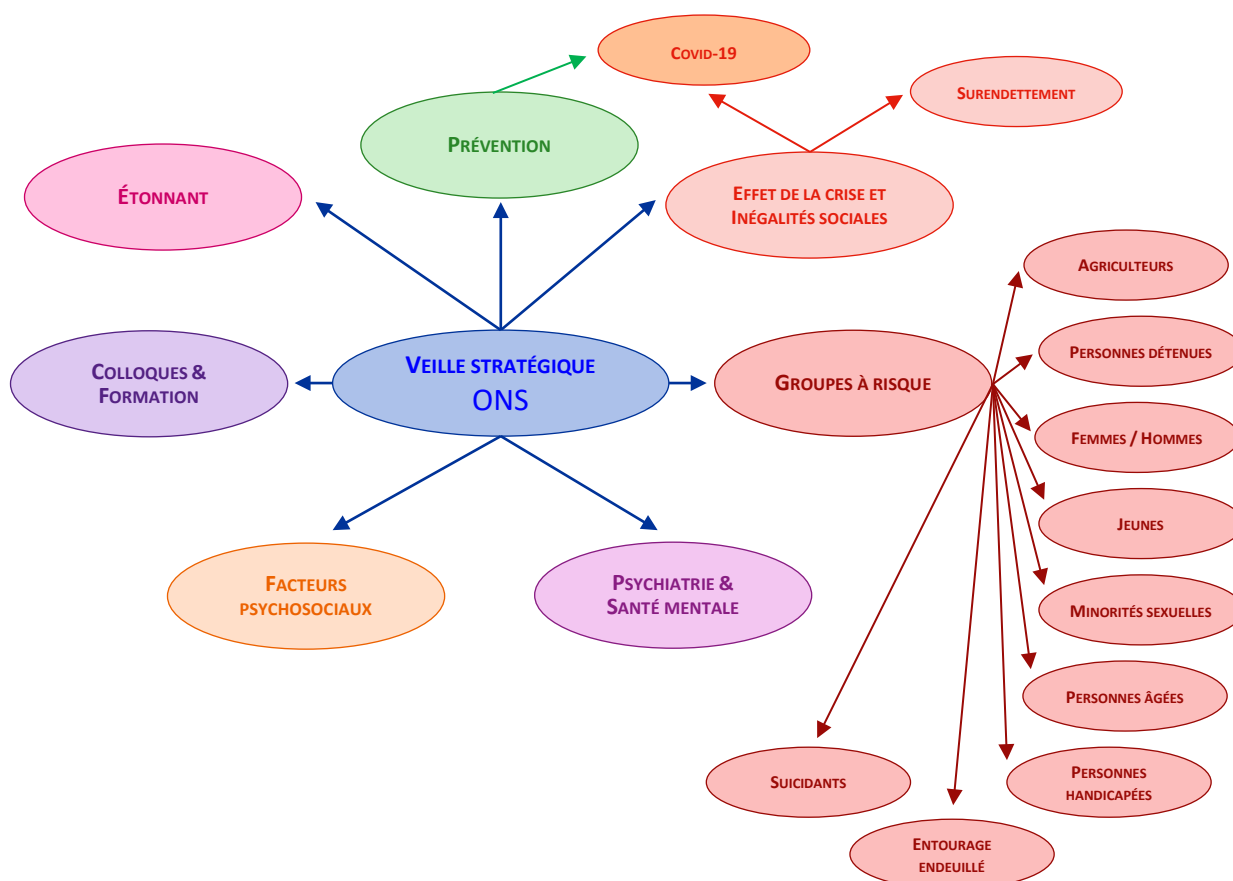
Veille stratégique
ONS

Covid-19

Surendettement

Prévention

Étonnant

Effet de la crise et
Inégalités sociales

Agriculteurs

Personnes détenues

Colloques &
Formation

Groupes à risque

Femmes / Hommes

Jeunes

Facteurs
psychosociaux

Psychiatrie &
Santé mentale

Minorités sexuelles

Personnes âgées

Suicidants

Personnes
handicapées

Entourage
endeuillé